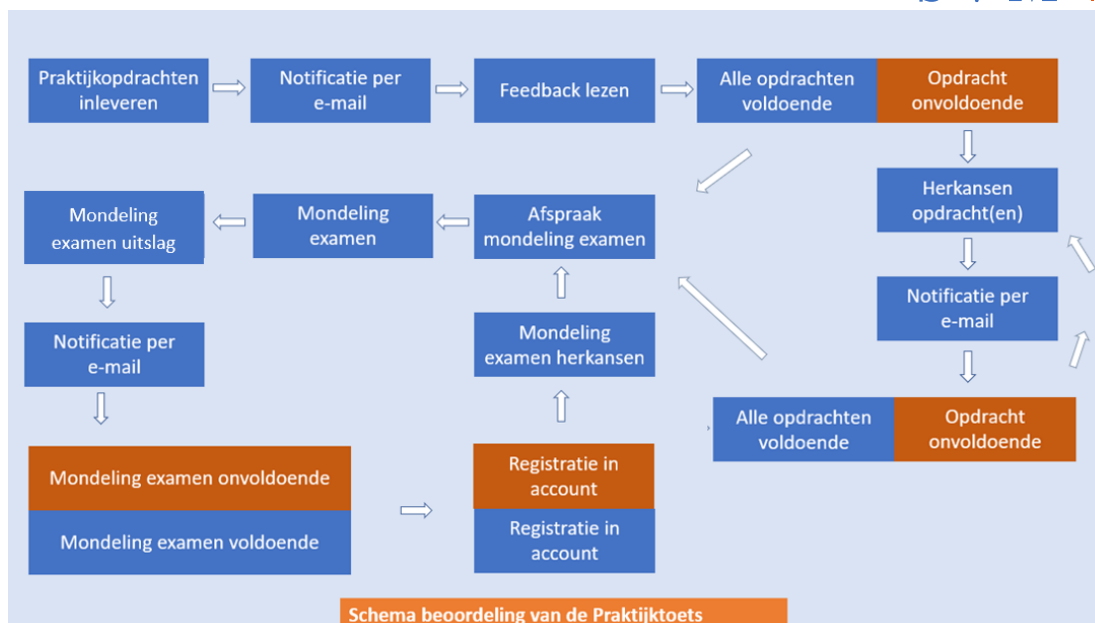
Praktijkopdrachten inleveren

Notificatie per e-mail

Feedback lezen

Alle opdrachten voldoende

Opdracht onvoldoende

Herkansen opdracht(en)

Notificatie per e-mail

Alle opdrachten voldoende

Opdracht onvoldoende

Afspraak mondeling examen

Mondeling examen

Mondeling examen uitslag

Notificatie per e-mail

Mondeling examen onvoldoende

Mondeling examen voldoende

Mondeling examen herkansen

Registratie in account

Registratie in account

Schema beoordeling van de Praktijktoets